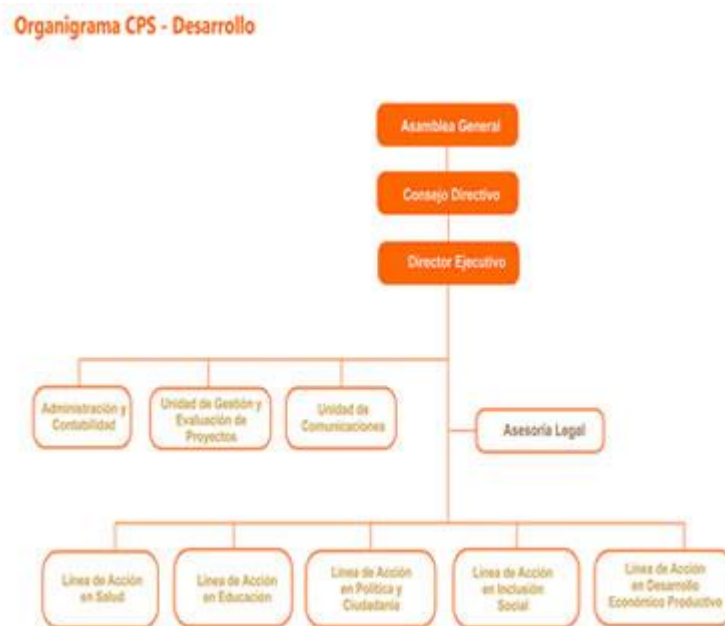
Organigrama CPS - Desarrollo

Asamblea General

Consejo Directivo

Director Ejecutivo

Administración y Contabilidad

Unidad de Gestión y Evaluación de Proyectos

Unidad de Comunicaciones

Asesoría Legal

Línea de Acción en Salud

Línea de Acción en Educación

Línea de Acción en Política y Ciudadanía

Línea de Acción en Inclusión Social

Línea de Acción en Desarrollo Económico Productivo